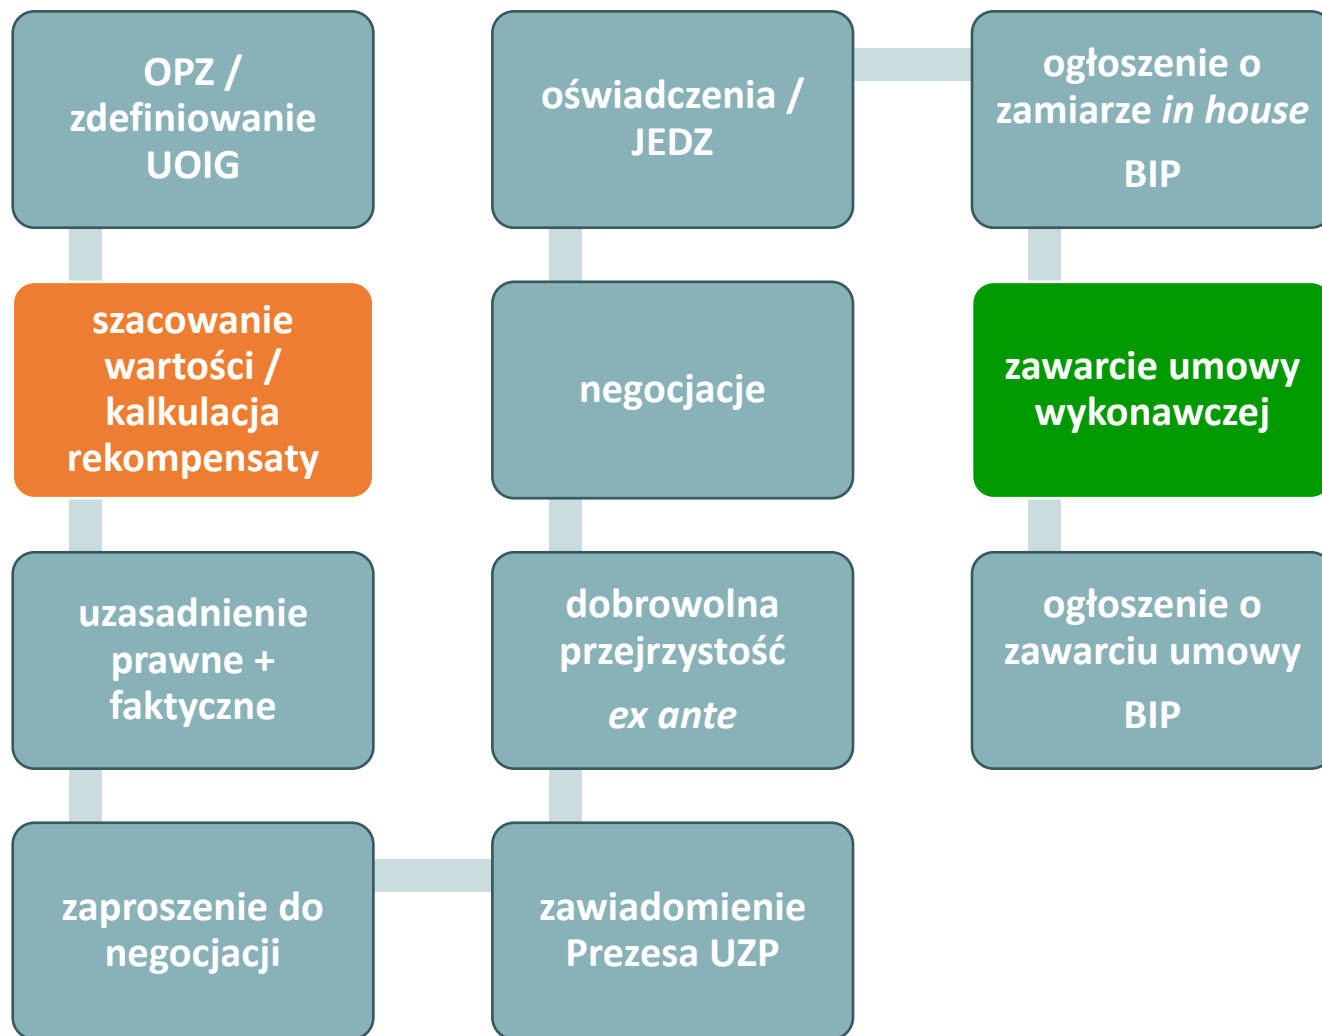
OPZ / zdefiniowanie UOIG

szacowanie wartości / kalkulacja rekompensaty

uzasadnienie prawne + faktyczne

zaproszenie do negocjacji

zawiadomienie Prezesa UZP

dobrowolna przejrzystość

*ex ante*

negocjacje

oświadczenia / JEDZ

ogłoszenie o zamiarze *in house*

BIP

zawarcie umowy wykonawczej

ogłoszenie o zawarciu umowy

BIP